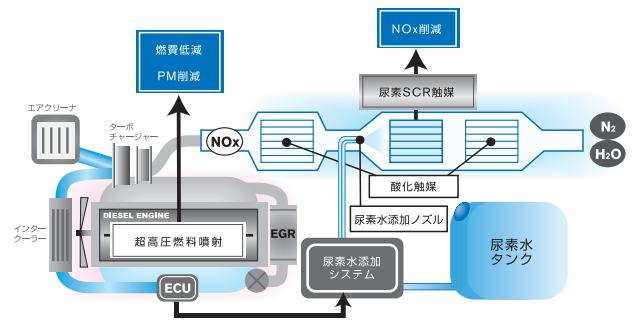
燃費低減
PM削減

NOx削減

尿素SCR触媒

エアクリーナ

ターボ
チャージャー

NOx

$N_2$

$H_2O$

酸化触媒

尿素水添加ノズル

DIESEL ENGINE

インター
クーラー

超高圧燃料噴射

EGR

尿素水
タンク

尿素水添加
システム

ECU